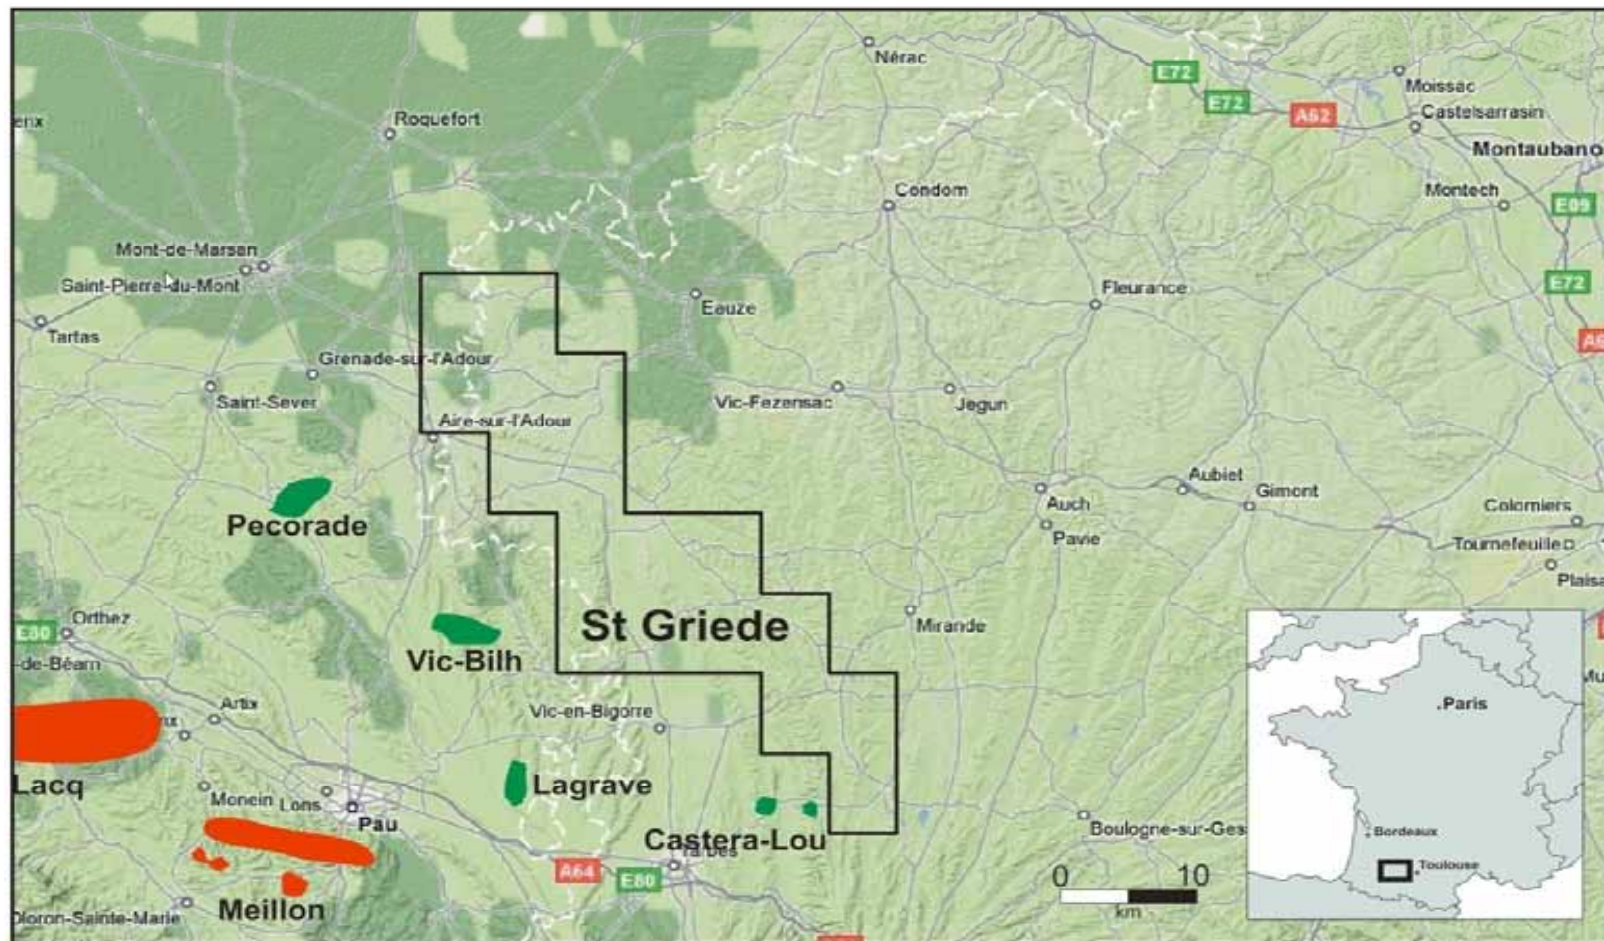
Nérac
E72
E72
A62
Moissac
Castelsarrasin
Montaubano
enx
Roquefort
Condom
Montech
E09
Mont-de-Marsen
Saint-Pierre-du-Mont
Tartas
Eauze
Fleurance
E72
A6
Grenade-sur-l'Adour
Saint-Sever
Aire-sur-l'Adour
Vic-Fezensac
Jegun
Aubiet
Gimont
Auch
Pavie
Colomiers
Tournefeuille
Plaisa
Pecorade
Orthez
E80
-de-Béarn
Vic-Bilh
St Griede
Mirande
Artix
Vic-en-Bigorre
Lacq
Lagrave
Monein
Lons
Pau
Castera-Lou
Tarbes
Boulogne-sur-Ges
A64
E80
Meillon
Oloron-Sainte-Marie
0
10
km
Paris
Bordeaux
Toulouse